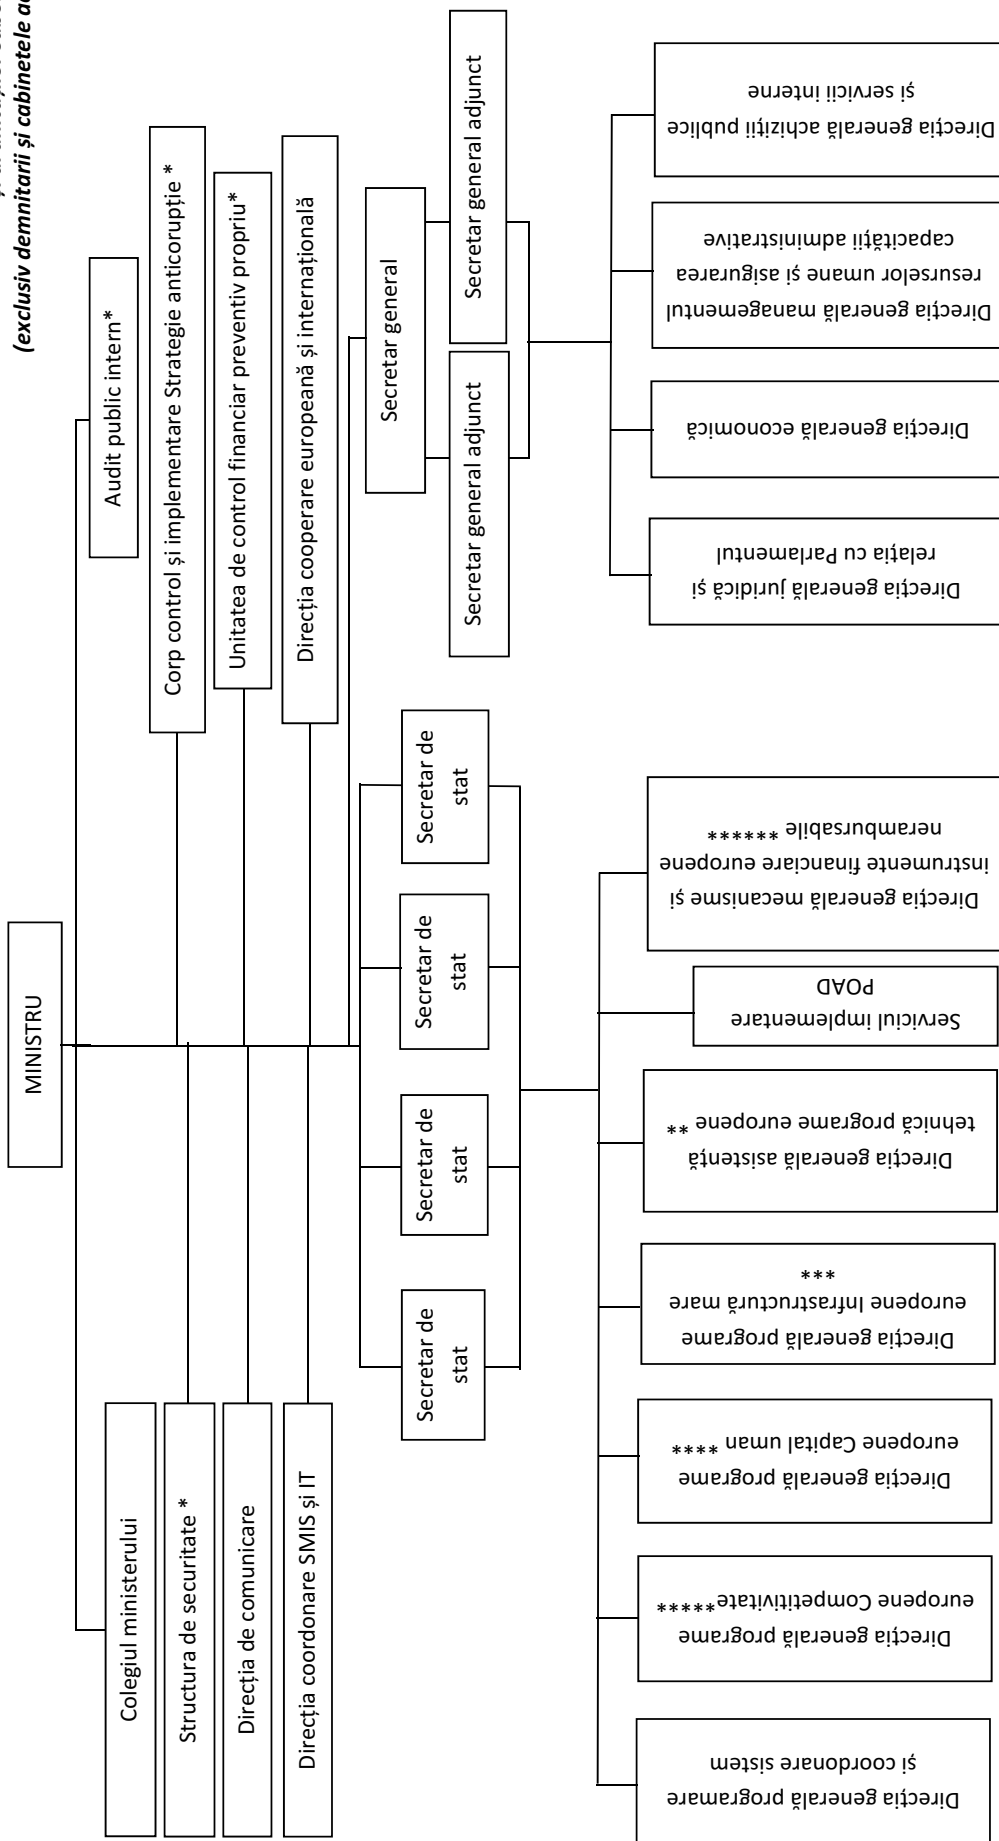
(exclusiv demnitarii și cabinetele a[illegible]

MINISTRU

Colegiul ministerului

Structura de securitate *

Direcția de comunicare

Direcția coordonare SMIS și IT

Audit public intern*

Corp control și implementare Strategie anticorupție *

Unitatea de control financiar preventiv propriu*

Direcția cooperare europeană și internațională

Secretar general

Secretar general adjunct

Secretar general adjunct

Secretar de stat

Secretar de stat

Secretar de stat

Secretar de stat

Direcția generală juridică și relația cu Parlamentul

Direcția generală economică

Direcția generală managementul resurselor umane și asigurarea capacității administrative

Direcția generală achiziții publice și servicii interne

Direcția generală programare și coordonare sistem

Direcția generală programe europene Competitivitate*****

Direcția generală programe europene Capital uman ****

Direcția generală programe europene Infrastructură mare ***

Direcția generală asistență tehnică programe europene **

Serviciul implementare POAD

Direcția generală mecanisme și instrumente financiare europene nerambursabile ******